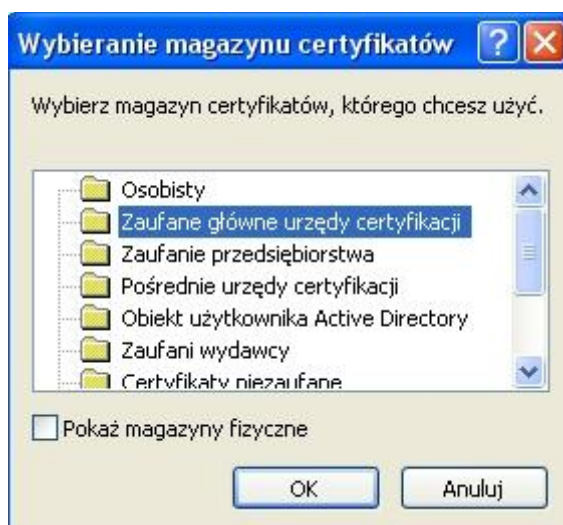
Wybieranie magazynu certyfikatów

Wybierz magazyn certyfikatów, którego chcesz użyć.

Osobisty
Zaufane główne urzędy certyfikacji
Zaufanie przedsiębiorstwa
Pośrednie urzędy certyfikacji
Obiekt użytkownika Active Directory
Zaufani wydawcy
Certyfikaty niezaufane

Pokaż magazyny fizyczne

OK
Anuluj